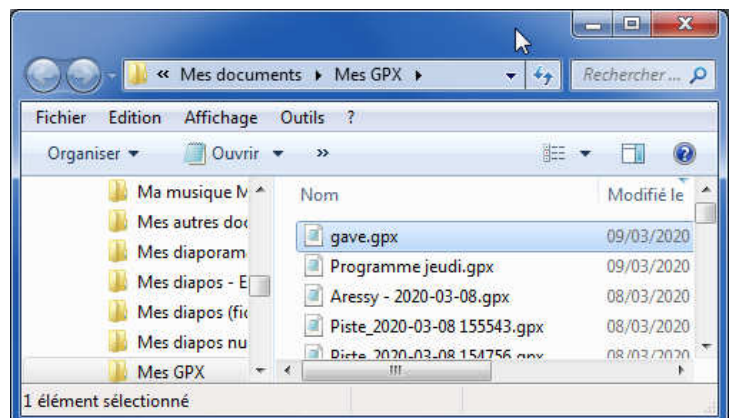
« Mes documents ▸ Mes GPX ▸

Rechercher ...

Fichier Edition Affichage Outils ?

Organiser ▾ Ouvrir ▾ »

Ma musique M
Mes autres doc
Mes diaporam
Mes diapos - E
Mes diapos (fic
Mes diapos nu
Mes GPX

| Nom | Modifié le |
|---|---|
| gave.gpx | 09/03/2020 |
| Programme jeudi.gpx | 09/03/2020 |
| Aressy - 2020-03-08.gpx | 08/03/2020 |
| Piste_2020-03-08 155543.gpx | 08/03/2020 |
| Piste_2020-03-08 154756.gpx | 08/03/2020 |

1 élément sélectionné